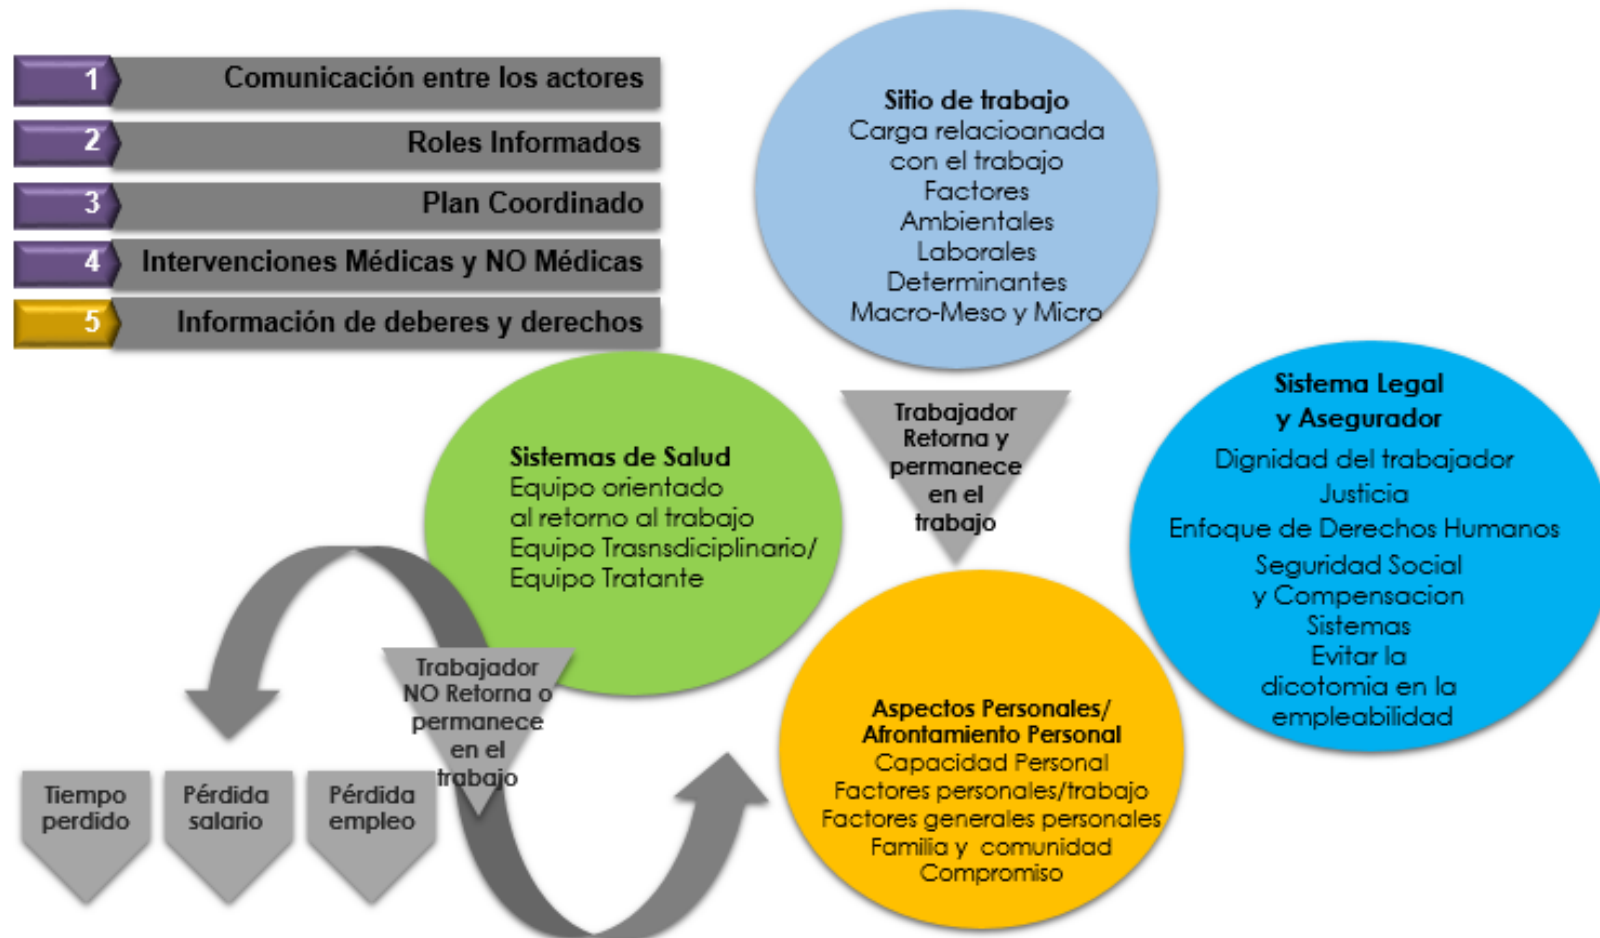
1 Comunicación entre los actores

2 Roles Informados

3 Plan Coordinado

4 Intervenciones Médicas y NO Médicas

5 Información de deberes y derechos

Sitio de trabajo
Carga relacioanada con el trabajo
Factores Ambientales Laborales
Determinantes Macro-Meso y Micro

Sistema Legal y Asegurador
Dignidad del trabajador
Justicia
Enfoque de Derechos Humanos
Seguridad Social y Compensacion
Sistemas
Evitar la dicotomia en la empleabilidad

Trabajador Retorna y permanece en el trabajo

Sistemas de Salud
Equipo orientado al retorno al trabajo
Equipo Trasnsdiciplinario/ Equipo Tratante

Trabajador NO Retorna o permanece en el trabajo

Aspectos Personales/ Afrontamiento Personal
Capacidad Personal
Factores personales/trabajo
Factores generales personales
Familia y comunidad
Compromiso

Tiempo perdido

Pérdida salario

Pérdida empleo